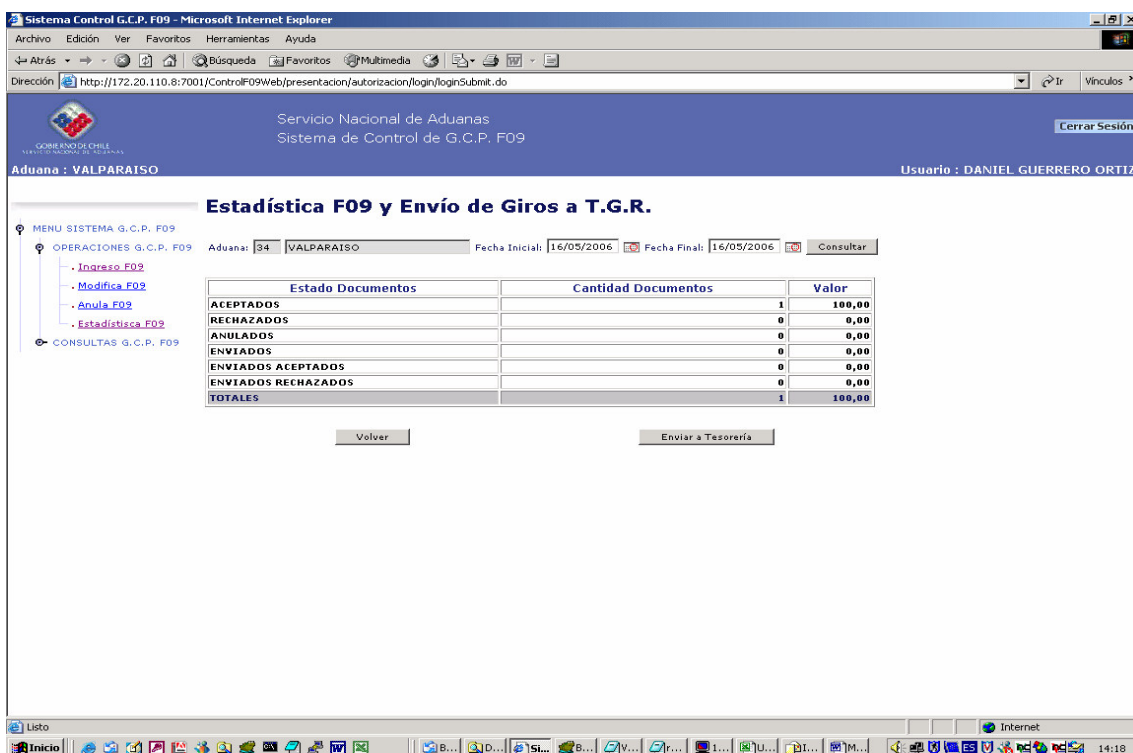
Sistema Control G.C.P. F09 - Microsoft Internet Explorer

Archivo Edición Ver Favoritos Herramientas Ayuda

Atrás Búsqueda Favoritos Multimedia

Dirección http://172.20.110.8:7001/ControlF09Web/presentacion/autorizacion/login/loginSubmit.do Ir Vínculos

GOBIERNO DE CHILE SERVICIO NACIONAL DE ADUANAS

Servicio Nacional de Aduanas
Sistema de Control de G.C.P. F09

Cerrar Sesión

Aduana : VALPARAISO

Usuario : DANIEL GUERRERO ORTIZ

Estadística F09 y Envío de Giros a T.G.R.

MENU SISTEMA G.C.P. F09
OPERACIONES G.C.P. F09
. Ingreso F09
. Modifica F09
. Anula F09
. Estadístisca F09
CONSULTAS G.C.P. F09

Aduana: 34 VALPARAISO Fecha Inicial: 16/05/2006 Fecha Final: 16/05/2006 Consultar

| Estado Documentos | Cantidad Documentos | Valor |
|---|---|---|
| ACEPTADOS | 1 | 100,00 |
| RECHAZADOS | 0 | 0,00 |
| ANULADOS | 0 | 0,00 |
| ENVIADOS | 0 | 0,00 |
| ENVIADOS ACEPTADOS | 0 | 0,00 |
| ENVIADOS RECHAZADOS | 0 | 0,00 |
| TOTALES | 1 | 100,00 |

Volver

Enviar a Tesorería

Listo

Internet

Inicio

14:18